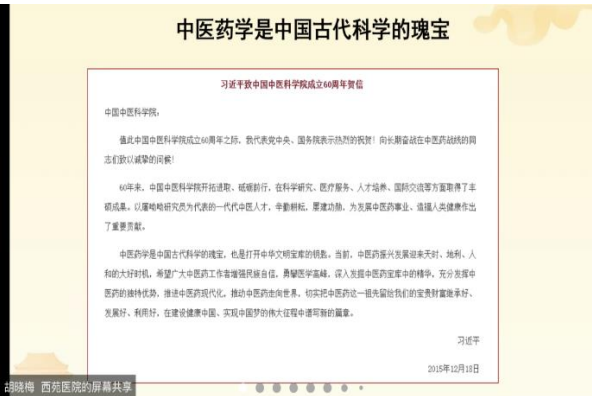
中医药学是中国古代科学的瑰宝

习近平致中国中医科学院成立60周年贺信

中国中医科学院：

值此中国中医科学院成立60周年之际，我代表党中央、国务院表示热烈的祝贺！向长期奋战在中医药战线的同志们致以诚挚的问候！

60年来，中国中医科学院开拓进取、砥砺前行，在科学研究、医疗服务、人才培养、国际交流等方面取得了丰硕成果。以屠呦呦研究员为代表的一代代中医人才，辛勤耕耘，屡建功勋，为发展中医药事业、造福人类健康作出了重要贡献。

中医药学是中国古代科学的瑰宝，也是打开中华文明宝库的钥匙。当前，中医药振兴发展迎来天时、地利、人和的大好时机，希望广大中医药工作者增强民族自信，勇攀医学高峰，深入发掘中医药宝库中的精华，充分发挥中医药的独特优势，推进中医药现代化，推动中医药走向世界，切实把中医药这一祖先留给我们的宝贵财富继承好、发展好、利用好，在建设健康中国、实现中国梦的伟大征程中谱写新的篇章。

习近平

2015年12月18日

胡晓梅 西苑医院的屏幕共享